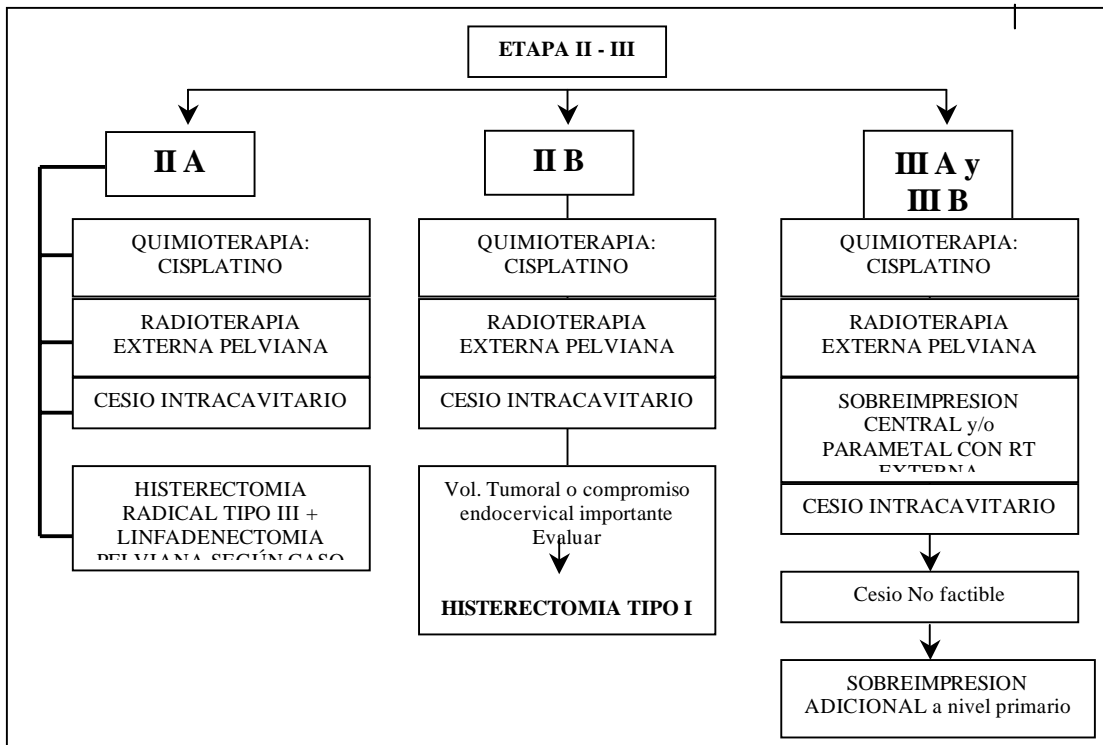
ETAPA II - III

II A

QUIMIOTERAPIA: CISPLATINO

RADIOTERAPIA EXTERNA PELVIANA

CESIO INTRACAVITARIO

HISTERECTOMIA RADICAL TIPO III + LINFADENECTOMIA PELVIANA SEGÚN CASO

II B

QUIMIOTERAPIA: CISPLATINO

RADIOTERAPIA EXTERNA PELVIANA

CESIO INTRACAVITARIO

Vol. Tumoral o compromiso endocervical importante Evaluar

HISTERECTOMIA TIPO I

III A y III B

QUIMIOTERAPIA: CISPLATINO

RADIOTERAPIA EXTERNA PELVIANA

SOBREIMPRESION CENTRAL y/o PARAMETAL CON RT EXTERNA

CESIO INTRACAVITARIO

Cesio No factible

SOBREIMPRESION ADICIONAL a nivel primario